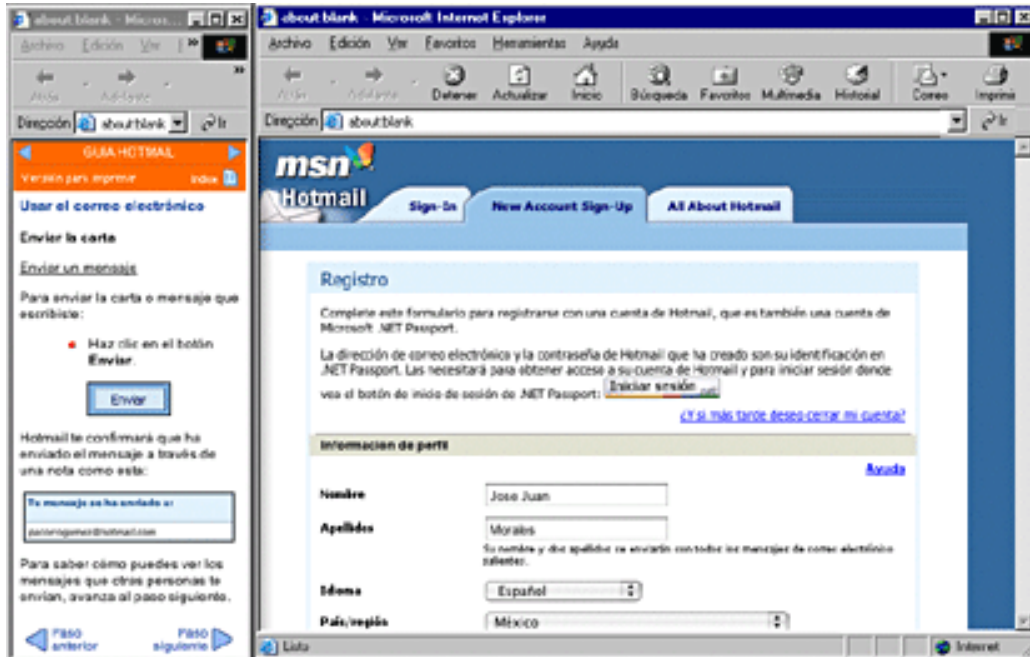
about:blank - Micros...

Archivo Edición Ver

Atrás Adelante

Dirección about:blank Ir

GUIA HOTMAIL

Versión para imprimir Índice

Usar el correo electrónico

Enviar la carta

Enviar un mensaje

Para enviar la carta o mensaje que escribiste:

• Haz clic en el botón Enviar.

Enviar

Hotmail te confirmará que ha enviado el mensaje a través de una nota como esta:

Tu mensaje se ha enviado a:

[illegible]@hotmail.com

Para saber cómo puedes ver los mensajes que otras personas te envían, avanza al paso siguiente.

Paso anterior

Paso siguiente

about:blank - Microsoft Internet Explorer

Archivo Edición Ver Favoritos Herramientas Ayuda

Atrás Adelante Detener Actualizar Inicio Búsqueda Favoritos Multimedia Historial Correo Imprimir

Dirección about:blank Ir

msn Hotmail

Sign-In New Account Sign-Up All About Hotmail

Registro

Complete este formulario para registrarse con una cuenta de Hotmail, que es también una cuenta de Microsoft .NET Passport.

La dirección de correo electrónico y la contraseña de Hotmail que ha creado son su identificación en .NET Passport. Las necesitará para obtener acceso a su cuenta de Hotmail y para iniciar sesión donde vea el botón de inicio de sesión de .NET Passport: Iniciar sesión .net

¿Y si más tarde deseo cerrar mi cuenta?

Información de perfil

Ayuda

Nombre Jose Juan

Apellidos Morales

Su nombre y dos apellidos se enviarán con todos los mensajes de correo electrónico salientes.

Idioma Español

País/región México

Listo

Internet